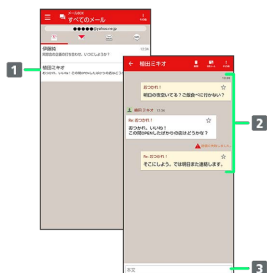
すべてのメール

●●●●●●@yahoo.ne.jp

明日ミキオ

1

明日ミキオ

おつかれ！
明日の会合いける？ご飯食べに行かない？

明日ミキオ

おつかれ！いいね！
この間話してたお店はどうかな？

Re: おつかれ！
そこにしよう。では明日また連絡します。

2

3